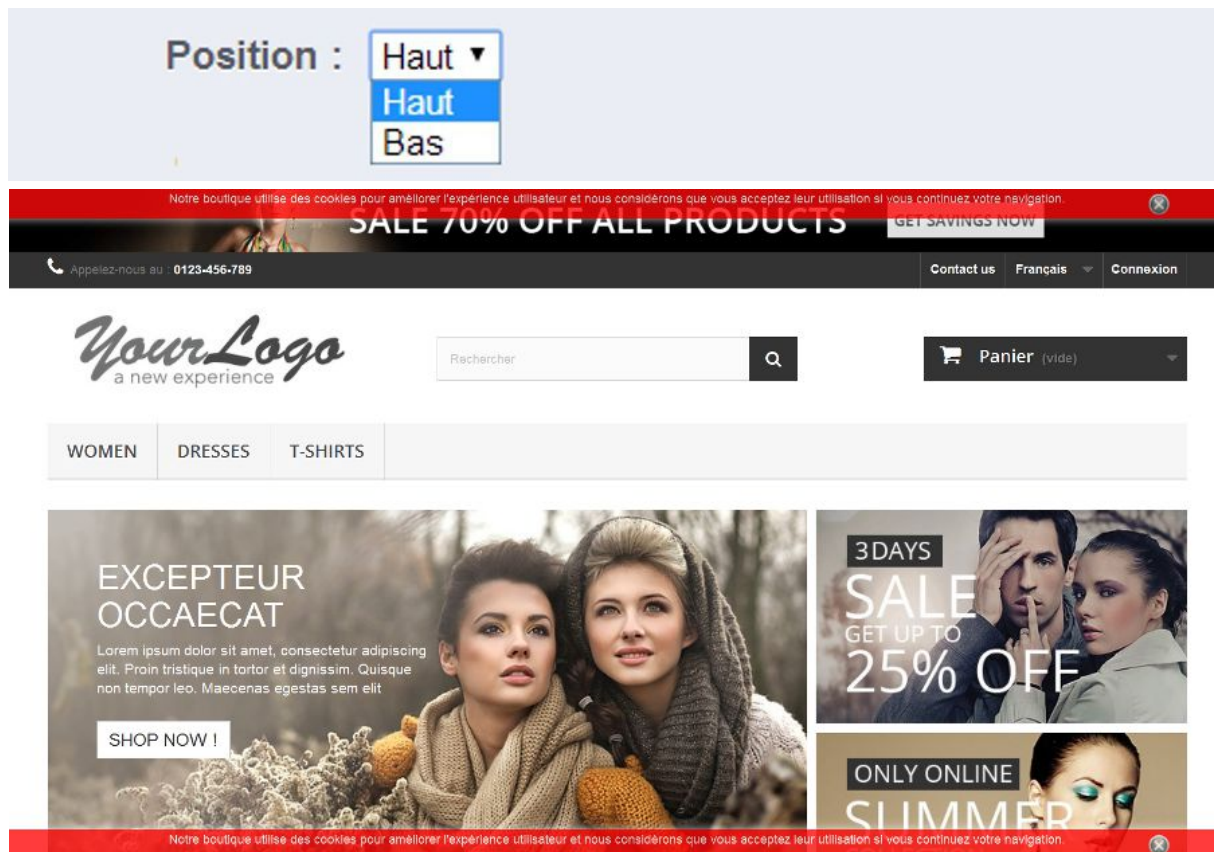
Position : Haut ▼
Haut
Bas

Notre boutique utilise des cookies pour améliorer l'expérience utilisateur et nous considérons que vous acceptez leur utilisation si vous continuez votre navigation.

SALE 70% OFF ALL PRODUCTS GET SAVINGS NOW

Appelez-nous au : 0123-456-789

Contact us | Français | Connexion

YourLogo
a new experience

Rechercher

Panier (vide)

WOMEN | DRESSES | T-SHIRTS

EXCEPTEUR OCCAECAT

Lorem ipsum dolor sit amet, consectetur adipiscing elit. Proin tristique in tortor et dignissim. Quisque non tempor leo. Maecenas egestas sem elit

SHOP NOW !

3DAYS
SALE
GET UP TO
25% OFF

ONLY ONLINE
SUMMER

Notre boutique utilise des cookies pour améliorer l'expérience utilisateur et nous considérons que vous acceptez leur utilisation si vous continuez votre navigation.